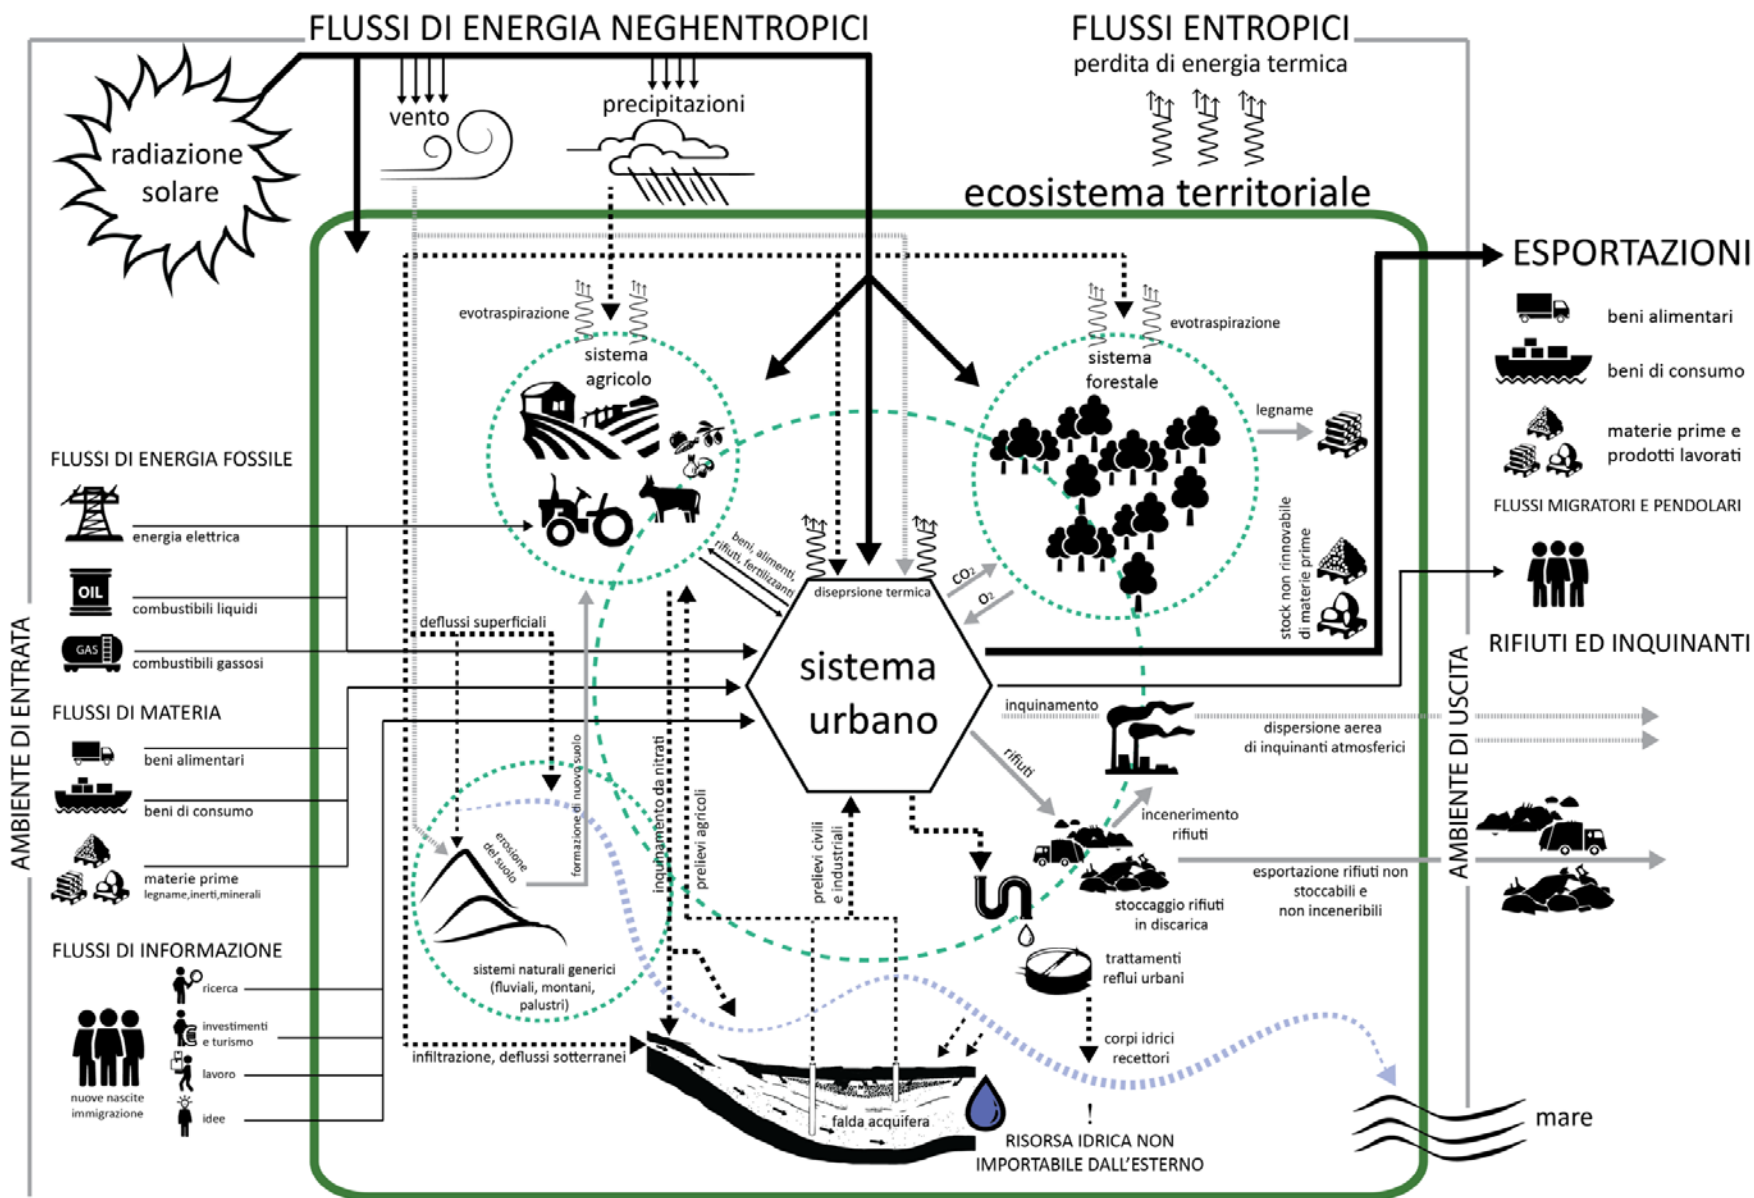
FLUSSI DI ENERGIA NEGHENTROPICI

FLUSSI ENTROPICI
perdita di energia termica

radiazione solare

vento

precipitazioni

ecosistema territoriale

ESPORTAZIONI

beni alimentari

beni di consumo

materie prime e prodotti lavorati

FLUSSI MIGRATORI E PENDOLARI

RIFIUTI ED INQUINANTI

evotraspirazione

sistema agricolo

evotraspirazione

sistema forestale

legname

stock non rinnovabile di materie prime

FLUSSI DI ENERGIA FOSSILE

energia elettrica

OIL

combustibili liquidi

GAS

combustibili gassosi

FLUSSI DI MATERIA

beni alimentari

beni di consumo

materie prime
legname,inerti,minerali

FLUSSI DI INFORMAZIONE

ricerca

investimenti e turismo

lavoro

idee

nuove nascite immigrazione

AMBIENTE DI ENTRATA

AMBIENTE DI USCITA

beni, alimenti, rifiuti, fertilizzanti

diseprsione termica

$CO_2$

$O_2$

deflussi superficiali

sistema urbano

inquinamento

dispersione aerea di inquinanti atmosferici

rifiuti

incenerimento rifiuti

esportazione rifiuti non stoccabili e non inceneribili

stoccaggio rifiuti in discarica

trattamenti reflui urbani

corpi idrici recettori

erosione del suolo

formazione di nuovo suolo

inquinamento da nitrati

prelievi agricoli

prelievi civili e industriali

sistemi naturali generici (fluviali, montani, palustri)

infiltrazione, deflussi sotterranei

falda acquifera

!

RISORSA IDRICA NON IMPORTABILE DALL'ESTERNO

mare